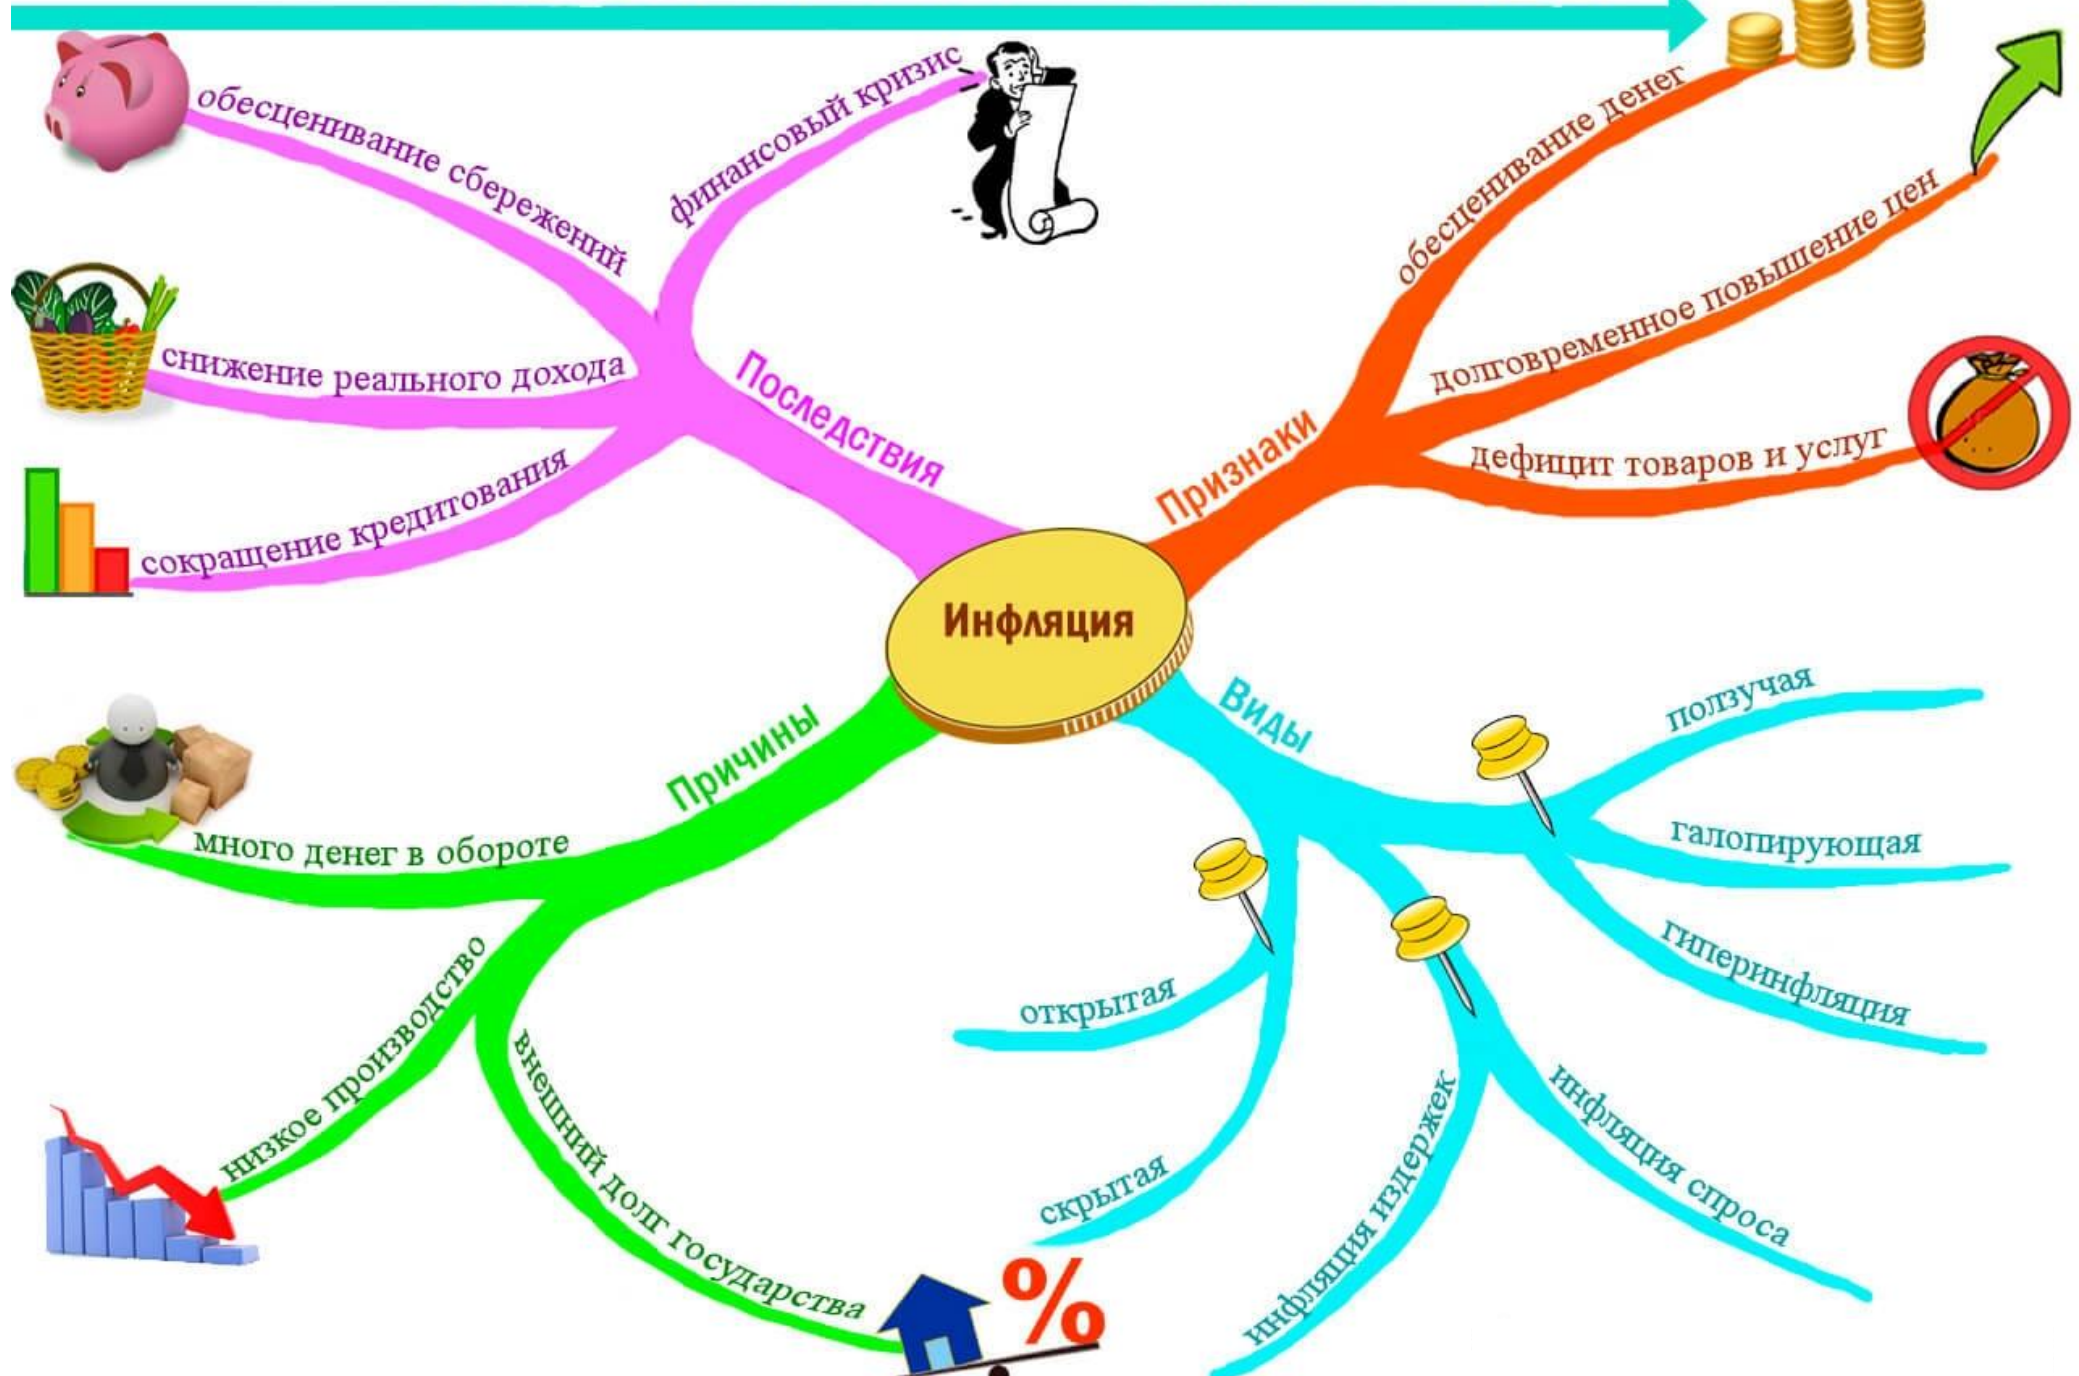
Инфляция

Последствия
обесценивание сбережений
финансовый кризис
снижение реального дохода
сокращение кредитования

Признаки
обесценивание денег
долговременное повышение цен
дефицит товаров и услуг

Причины
много денег в обороте
низкое производство
внешний долг государства

Виды
ползучая
галопирующая
гиперинфляция
открытая
скрытая
инфляция издержек
инфляция спроса

%